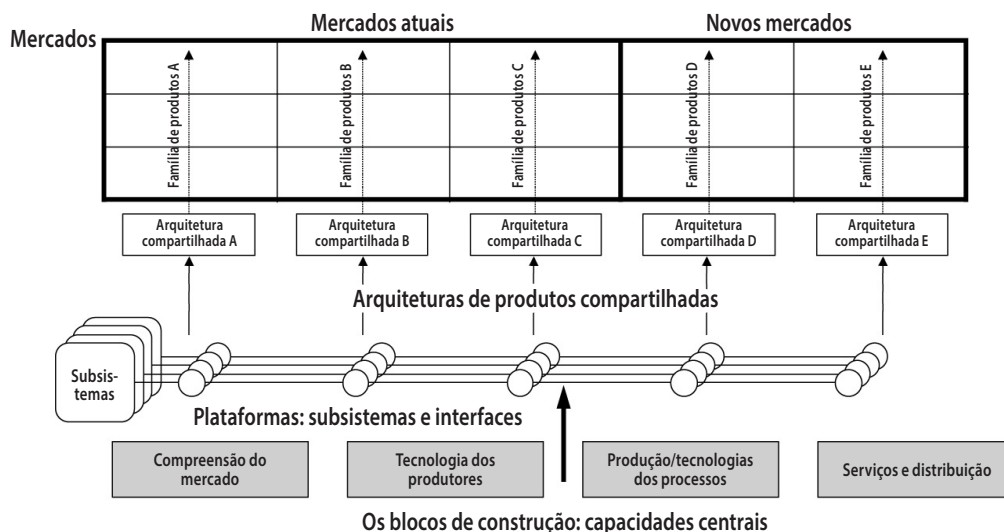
Mercados atuais

Novos mercados

Mercados

Família de produtos A

Família de produtos B

Família de produtos C

Família de produtos D

Família de produtos E

Arquitetura compartilhada A

Arquitetura compartilhada B

Arquitetura compartilhada C

Arquitetura compartilhada D

Arquitetura compartilhada E

Arquiteturas de produtos compartilhadas

Subsistemas

Plataformas: subsistemas e interfaces

Compreensão do mercado

Tecnologia dos produtores

Produção/tecnologias dos processos

Serviços e distribuição

Os blocos de construção: capacidades centrais